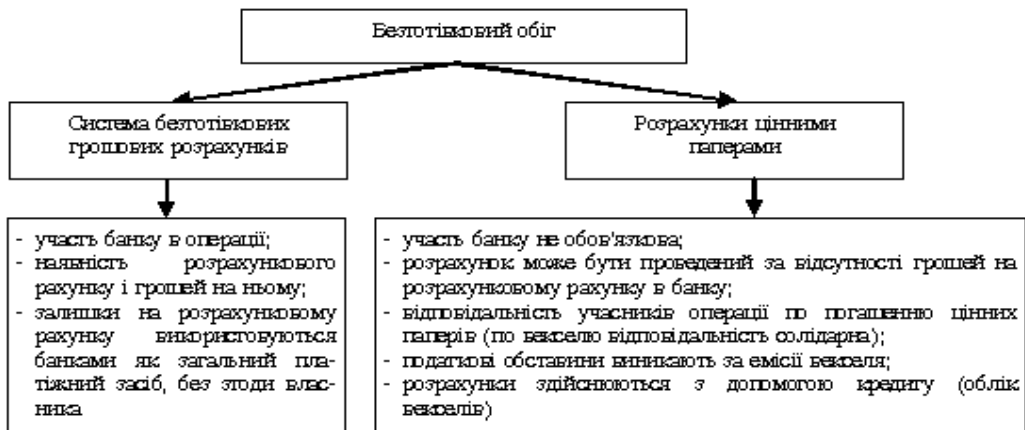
Безготівковий обіг

Система безготівкових грошових розрахунків

Розрахунки цінними паперами

- участь банку в операції;
- наявність розрахункового рахунку і грошей на ньому;
- залишки на розрахунковому рахунку використовуються банками як загальний платіжний засіб, без згоди власника

- участь банку не обов'язкова;
- розрахунок може бути проведений за відсутності грошей на розрахунковому рахунку в банку;
- відповідальність учасників операції по погашенню цінних паперів (по векселю відповідальність солідарна);
- податкові обставини виникають за емісії векселя;
- розрахунки здійснюються з допомогою кредиту (облік векселів)